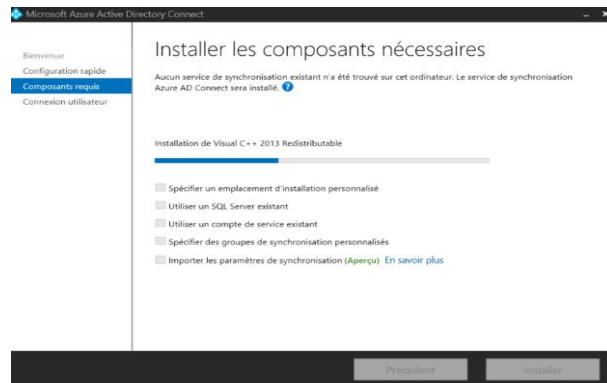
Microsoft Azure Active Directory Connect

Bienvenue
Configuration rapide
Composants requis
Connexion utilisateur

Installer les composants nécessaires

Aucun service de synchronisation existant n'a été trouvé sur cet ordinateur. Le service de synchronisation Azure AD Connect sera installé.

Installation de Visual C++ 2013 Redistributable

Spécifier un emplacement d'installation personnalisé
Utiliser un SQL Server existant
Utiliser un compte de service existant
Spécifier des groupes de synchronisation personnalisés
Importer les paramètres de synchronisation (Aperçu) En savoir plus

Précédent
Installer